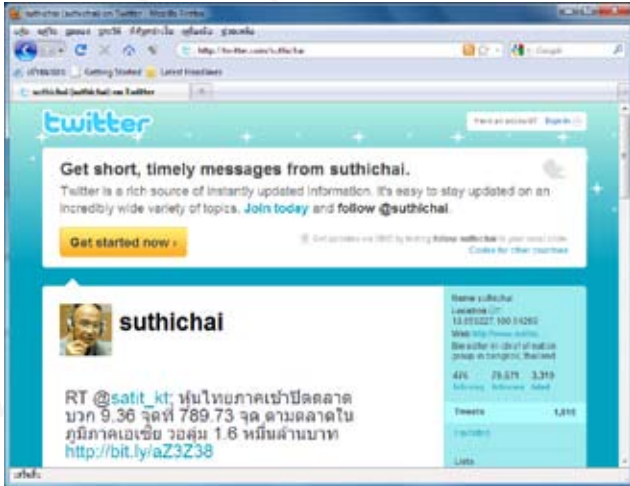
suthichai (suthichai) on Twitter - Mozilla Firefox

twitter

Have an account? Sign in

Get short, timely messages from suthichai.

Twitter is a rich source of instantly updated information. It's easy to stay updated on an incredibly wide variety of topics. Join today and follow @suthichai.

Get started now ›

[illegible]
Codes for other countries

suthichai

Name suthichai
Location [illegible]
Web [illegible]
Bio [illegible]

474 Following
79,571 Followers
3,310 Listed

Tweets 1,515

Favorites

Lists

RT @satit_kt: หุ้นไทยภาคเช้าปิดตลาด บวก 9.36 จุดที่ 789.73 จุด ตามตลาดในภูมิภาคเอเชีย วอลุ่ม 1.6 หมื่นล้านบาท http://bit.ly/aZ3Z38